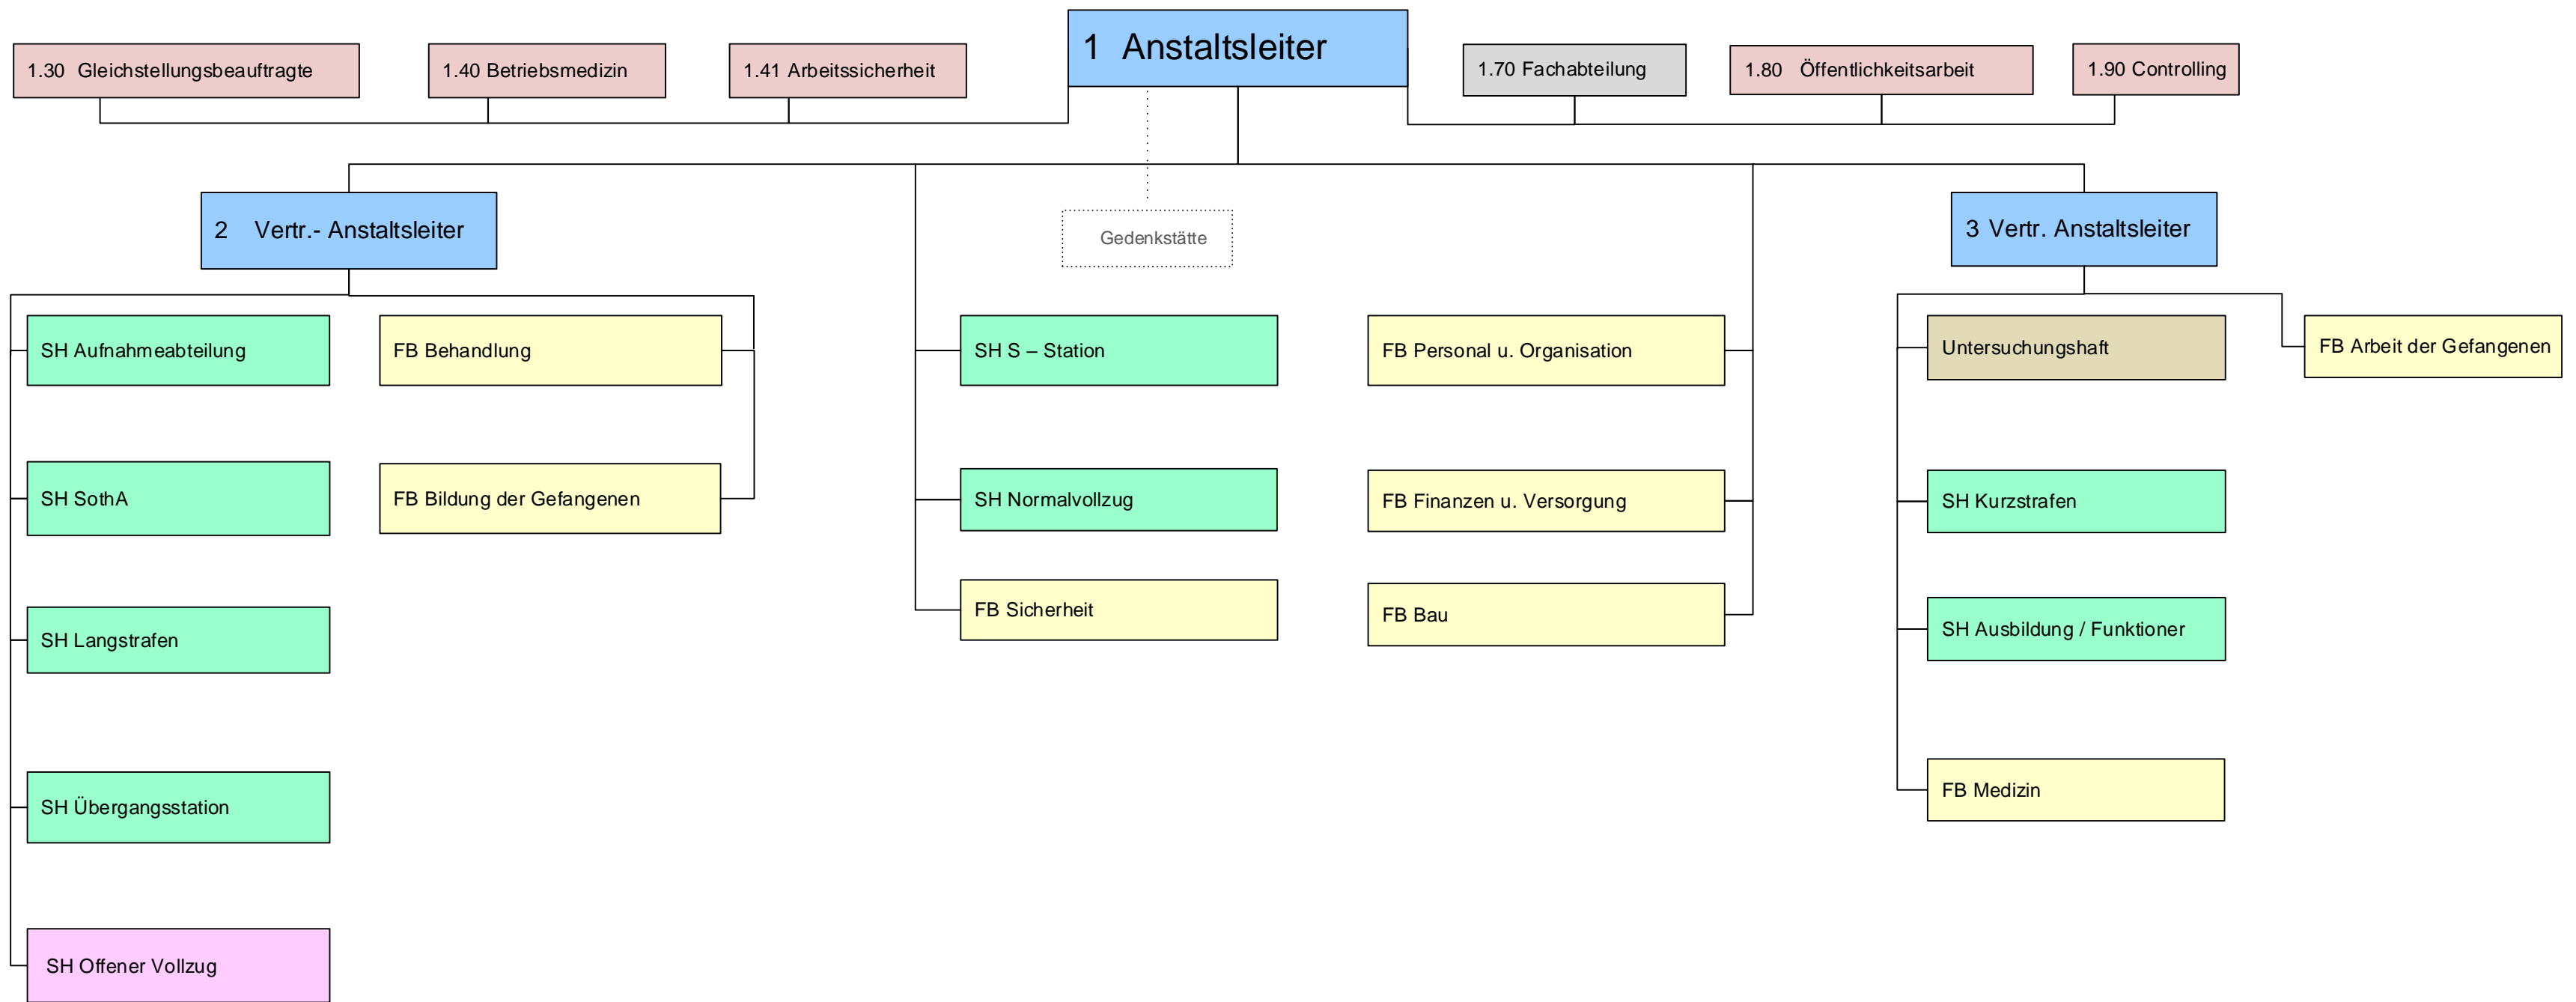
1.30 Gleichstellungsbeauftragte

1.40 Betriebsmedizin

1.41 Arbeitssicherheit

1 Anstaltsleiter

1.70 Fachabteilung

1.80 Öffentlichkeitsarbeit

1.90 Controlling

2 Vertr.- Anstaltsleiter

Gedenkstätte

3 Vertr. Anstaltsleiter

SH Aufnahmeabteilung

FB Behandlung

SH S – Station

FB Personal u. Organisation

Untersuchungshaft

FB Arbeit der Gefangenen

SH SothA

FB Bildung der Gefangenen

SH Normalvollzug

FB Finanzen u. Versorgung

SH Kurzstrafen

SH Langstrafen

FB Sicherheit

FB Bau

SH Ausbildung / Funktioner

SH Übergangsstation

FB Medizin

SH Offener Vollzug